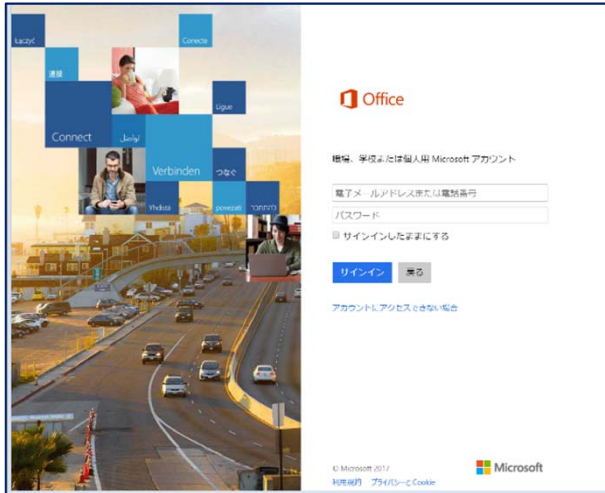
Łączyć

Conecta

連接

Ligue

Connect

تواصل

Verbinden

つなぐ

Yhdistä

povezati

CONNECT

Office

職場、学校または個人用 Microsoft アカウント

電子メールアドレスまたは電話番号

パスワード

サインインしたままにする

サインイン

戻る

アカウントにアクセスできない場合

© Microsoft 2017

利用規約　プライバシーと Cookie

Microsoft